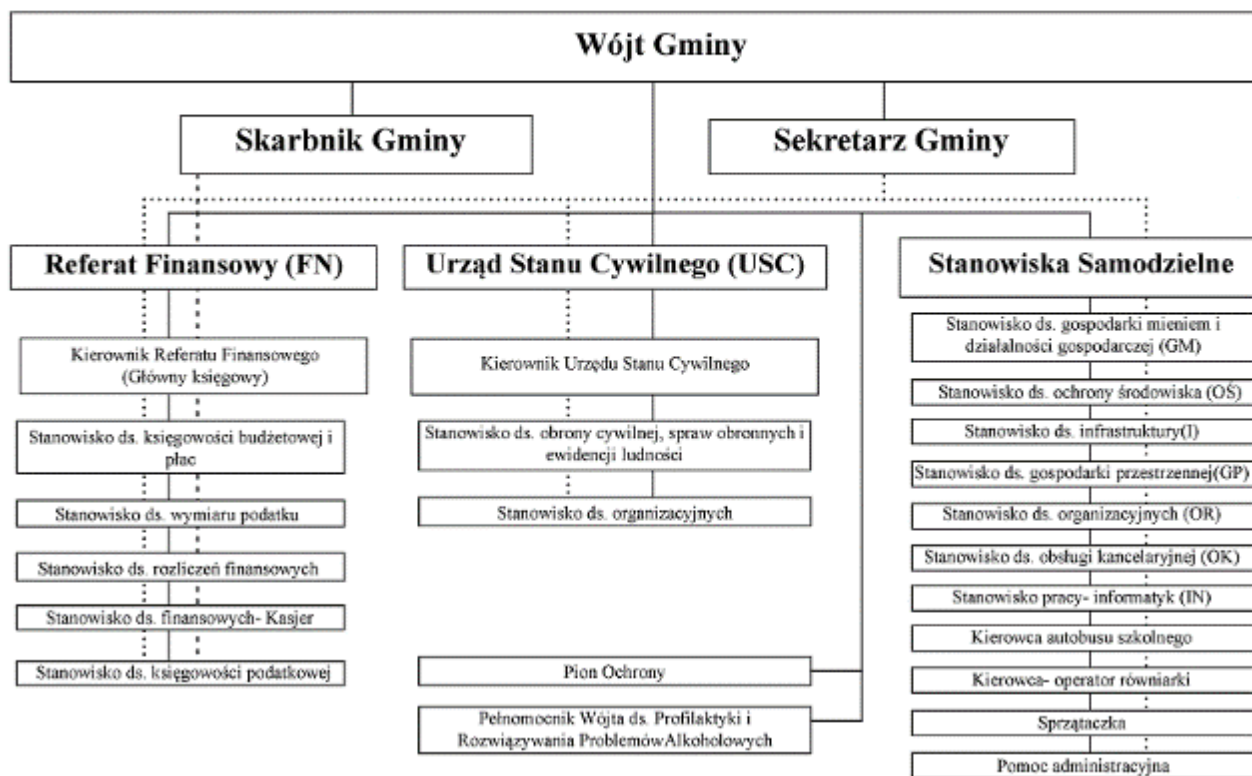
Wójt Gminy

Skarbnik Gminy

Sekretarz Gminy

Referat Finansowy (FN)

Kierownik Referatu Finansowego (Główny księgowy)

Stanowisko ds. księgowości budżetowej i płac

Stanowisko ds. wymiaru podatku

Stanowisko ds. rozliczeń finansowych

Stanowisko ds. finansowych- Kasjer

Stanowisko ds. księgowości podatkowej

Urząd Stanu Cywilnego (USC)

Kierownik Urzędu Stanu Cywilnego

Stanowisko ds. obrony cywilnej, spraw obronnych i ewidencji ludności

Stanowisko ds. organizacyjnych

Pion Ochrony

Pełnomocnik Wójta ds. Profilaktyki i Rozwiązywania ProblemówAlkoholowych

Stanowiska Samodzielne

Stanowisko ds. gospodarki mieniem i działalności gospodarczej (GM)

Stanowisko ds. ochrony środowiska (OŚ)

Stanowisko ds. infrastruktury(I)

Stanowisko ds. gospodarki przestrzennej(GP)

Stanowisko ds. organizacyjnych (OR)

Stanowisko ds. obsługi kancelaryjnej (OK)

Stanowisko pracy- informatyk (IN)

Kierowca autobusu szkolnego

Kierowca- operator równiarki

Sprzątaczka

Pomoc administracyjna